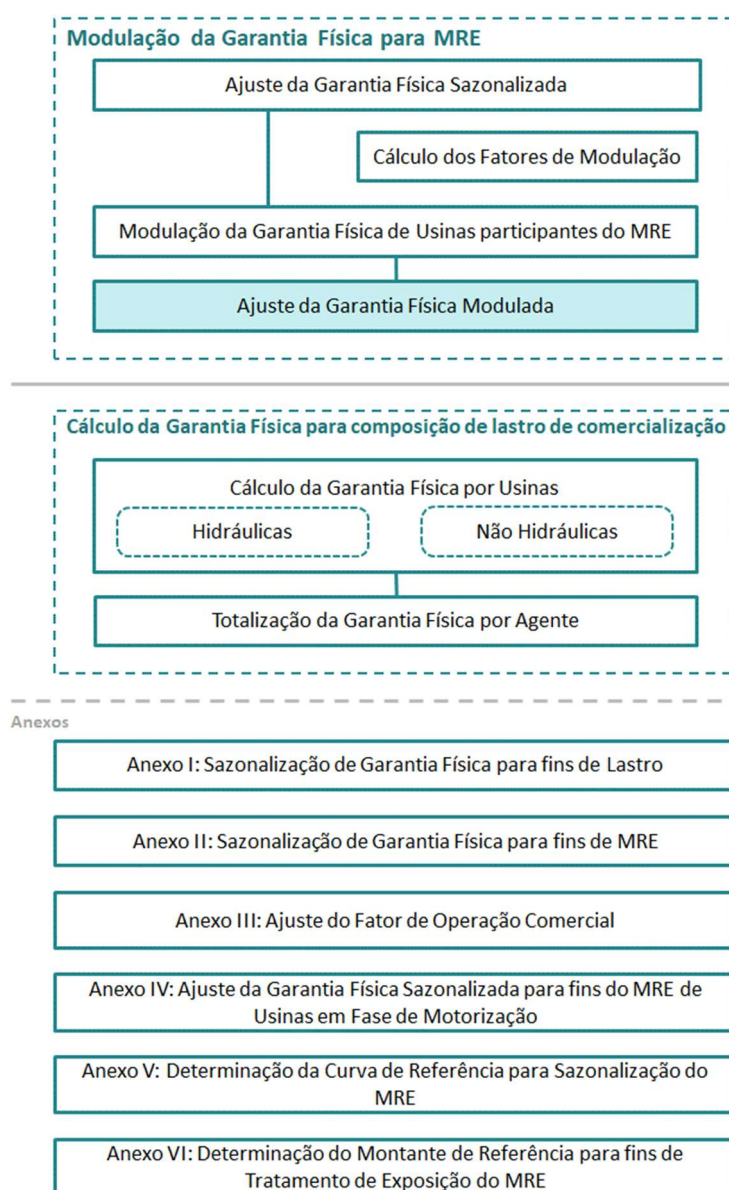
Modulação da Garantia Física para MRE

Ajuste da Garantia Física Sazonalizada

Cálculo dos Fatores de Modulação

Modulação da Garantia Física de Usinas participantes do MRE

Ajuste da Garantia Física Modulada

Cálculo da Garantia Física para composição de lastro de comercialização

Cálculo da Garantia Física por Usinas

Hidráulicas

Não Hidráulicas

Totalização da Garantia Física por Agente

Anexos

Anexo I: Sazonalização de Garantia Física para fins de Lastro

Anexo II: Sazonalização de Garantia Física para fins de MRE

Anexo III: Ajuste do Fator de Operação Comercial

Anexo IV: Ajuste da Garantia Física Sazonalizada para fins do MRE de Usinas em Fase de Motorização

Anexo V: Determinação da Curva de Referência para Sazonalização do MRE

Anexo VI: Determinação do Montante de Referência para fins de Tratamento de Exposição do MRE